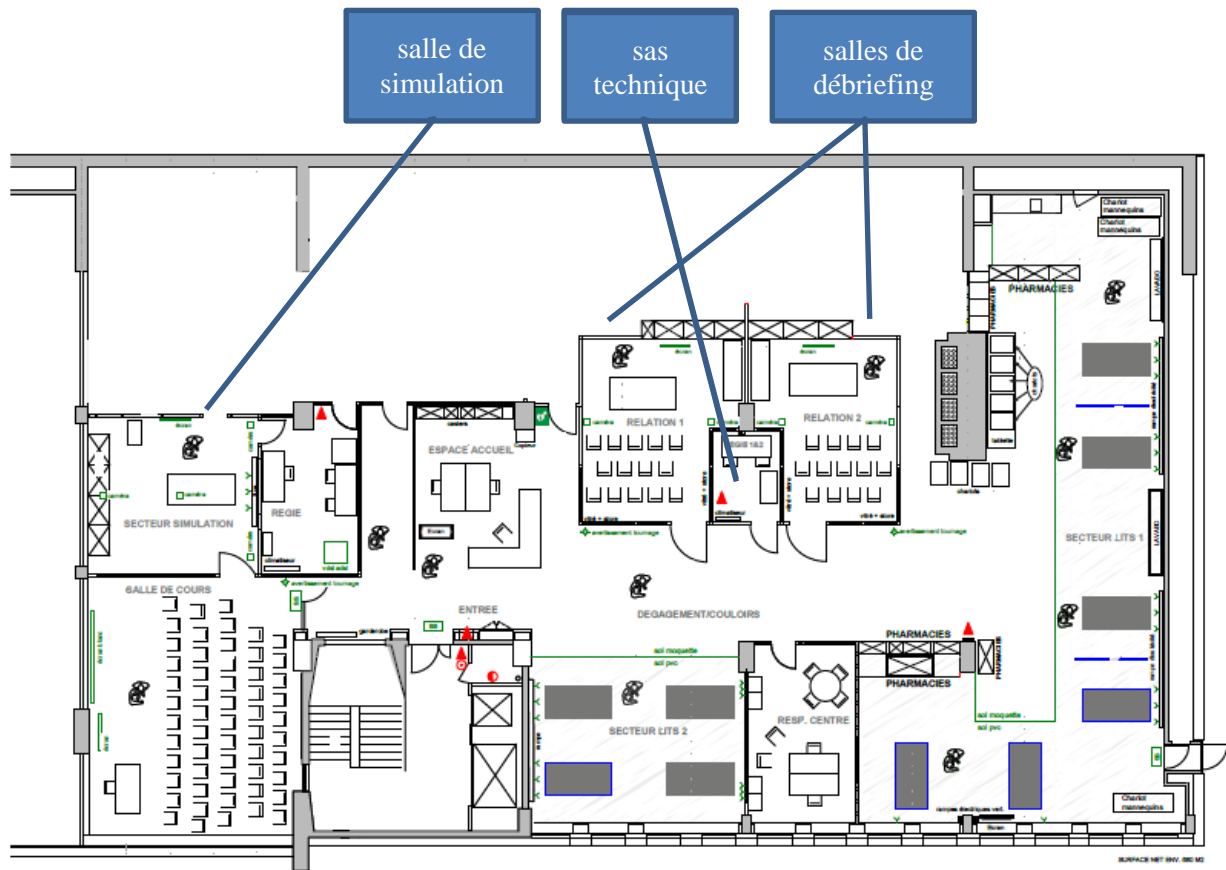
salle de simulation

sas technique

salles de débriefing

Chariot mannequins

Chariot mannequins

PHARMACIES

LAVABO

RELATION 1

RELATION 2

REGIE 1&2

ESPACE ACCUEIL

SECTEUR SIMULATION

REGIE

SECTEUR LITS 1

LAVABO

SALLE DE COURS

ENTREE

DEGAGEMENT/COULOIRS

PHARMACIES

PHARMACIES

SECTEUR LITS 2

RESP. CENTRE

sol moquette

sol pvc

sol moquette

sol pvc

Chariot mannequins

SURFACE NET ENV. 660 M2